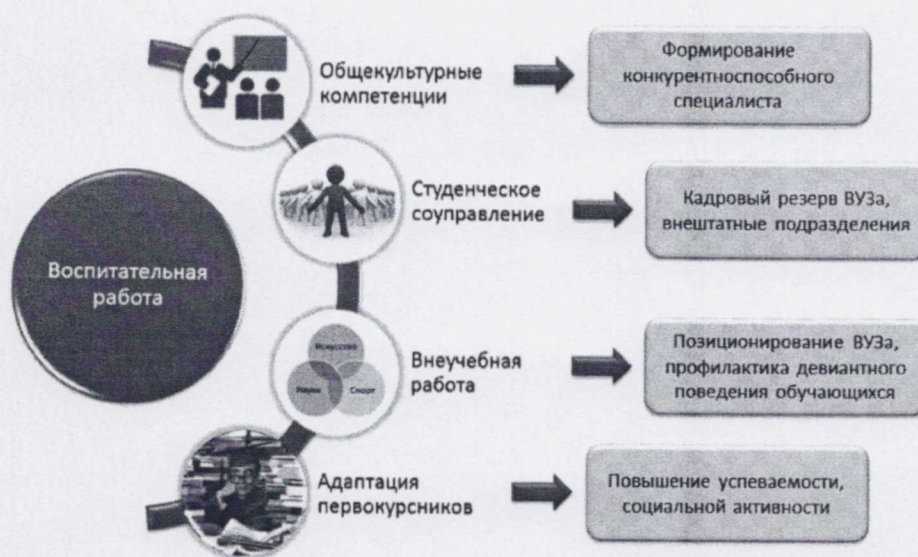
Воспитательная работа

Общекультурные компетенции

Формирование конкурентноспособного специалиста

Студенческое соуправление

Кадровый резерв ВУЗа, внештатные подразделения

Искусство

Наука

Спорт

Внеучебная работа

Позиционирование ВУЗа, профилактика девиантного поведения обучающихся

Адаптация первокурсников

Повышение успеваемости, социальной активности